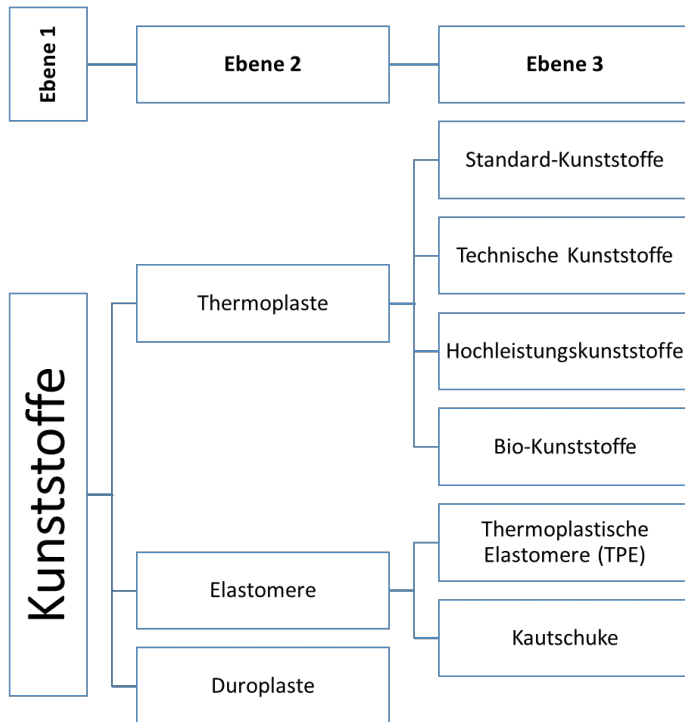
Ebene 1

Ebene 2

Ebene 3

Kunststoffe

Thermoplaste

Standard-Kunststoffe

Technische Kunststoffe

Hochleistungskunststoffe

Bio-Kunststoffe

Elastomere

Thermoplastische Elastomere (TPE)

Kautschuke

Duroplaste